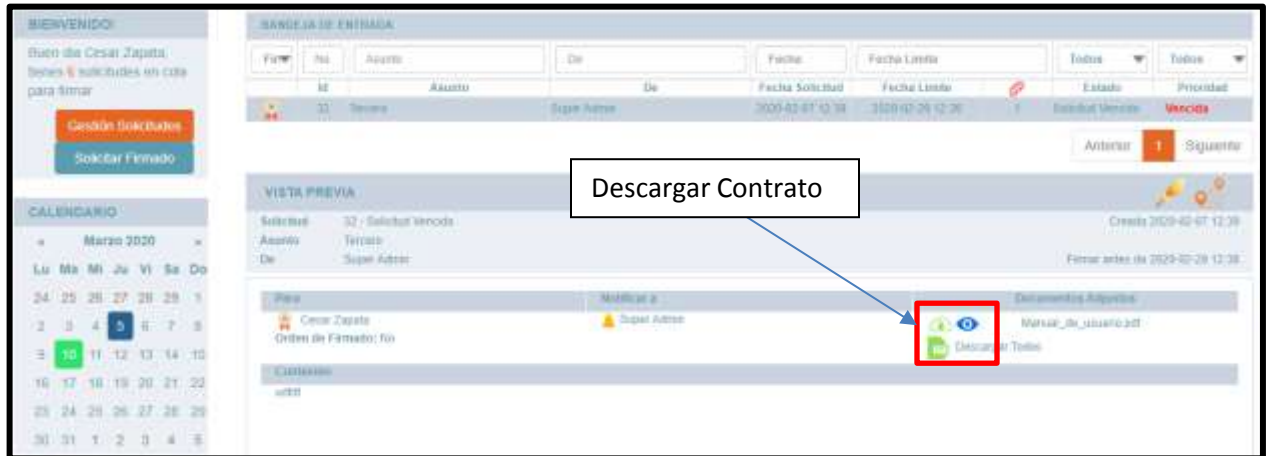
BIENVENIDO!

Buen día Cesar Zapata. tienes 6 solicitudes en cola para firmar

Gestión Solicitudes

Solicitar Firmado

CALENDARIO

« Marzo 2020 »

| Lu | Ma | Mi | Ju | Vi | Sa | Do |
|---|---|---|---|---|---|---|
| 24 | 25 | 26 | 27 | 28 | 29 | 1 |
| 2 | 3 | 4 | 5 | 6 | 7 | 8 |
| 9 | 10 | 11 | 12 | 13 | 14 | 15 |
| 16 | 17 | 18 | 19 | 20 | 21 | 22 |
| 23 | 24 | 25 | 26 | 27 | 28 | 29 |
| 30 | 31 | 1 | 2 | 3 | 4 | 5 |

BANDEJA DE ENTRADA

Fir | No | Asunto | De | Fecha | Fecha Límite | Todos | Todos

| | Id | Asunto | De | Fecha Solicitud | Fecha Límite | | Estado | Prioridad |
|---|---|---|---|---|---|---|---|---|
| | 32 | Tercero | Super Admin | 2020-02-07 12:38 | 2020-02-28 12:38 | 1 | Solicitud Vencida | Vencida |

Anterior 1 Siguiente

Descargar Contrato

VISTA PREVIA

Solicitud 32 - Solicitud Vencida
Asunto Tercero
De Super Admin

Creada 2020-02-07 12:38

Firmar antes de 2020-02-28 12:38

| Para | Notificar a | Documentos Adjuntos |
|---|---|---|
| Cesar Zapata Orden de Firmado: No | Super Admin | Manual_de_usuario.pdf Descargar Todos |

Contenido

wffff